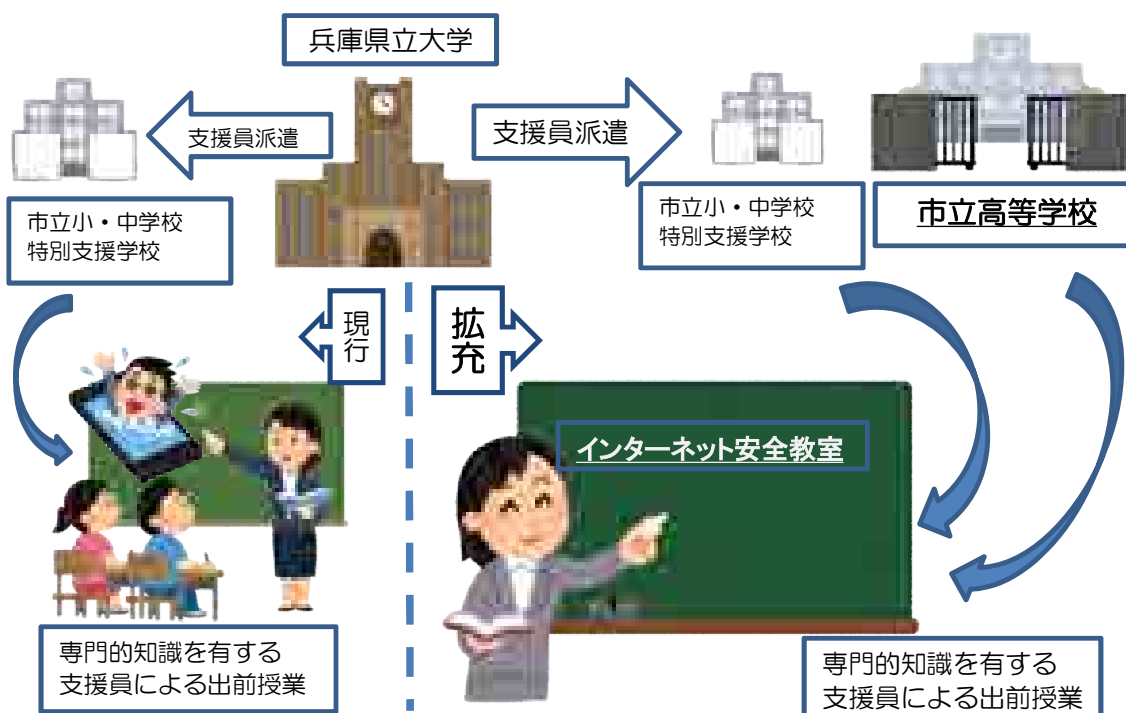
兵庫県立大学

支援員派遣

支援員派遣

市立小・中学校
特別支援学校

市立小・中学校
特別支援学校

市立高等学校

現行

拡充

インターネット安全教室

専門的知識を有する
支援員による出前授業

専門的知識を有する
支援員による出前授業